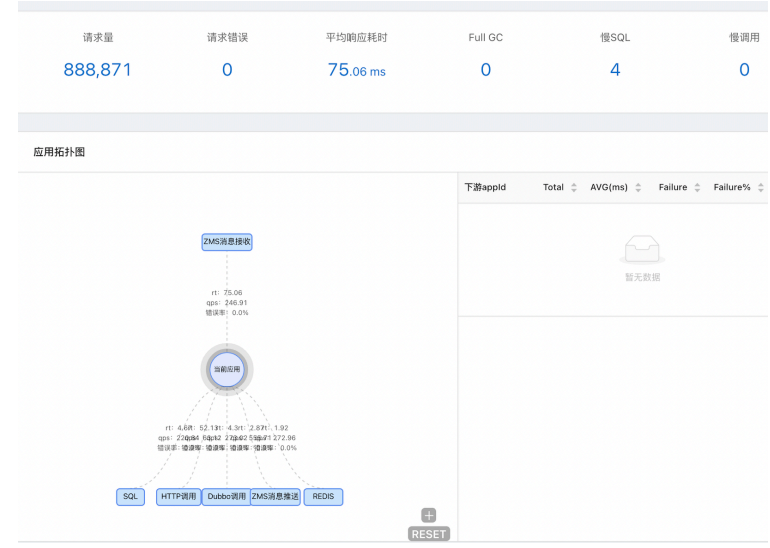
请求量
888,871

请求错误
0

平均响应耗时
75.06 ms

Full GC
0

慢SQL
4

慢调用
0

应用拓扑图

ZMS消息接收

rt: 75.06
qps: 246.91
错误率: 0.0%

当前应用

rt: 4.68 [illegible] 52.13 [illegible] 4.3 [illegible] 2.87 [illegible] 1.92
qps: 22 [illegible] 272.96
错误率: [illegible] 0.0%

SQL
HTTP调用
Dubbo调用
ZMS消息推送
REDIS

+
RESET

| 下游appId | Total | AVG(ms) | Failure | Failure% |
|---|---|---|---|---|

暂无数据